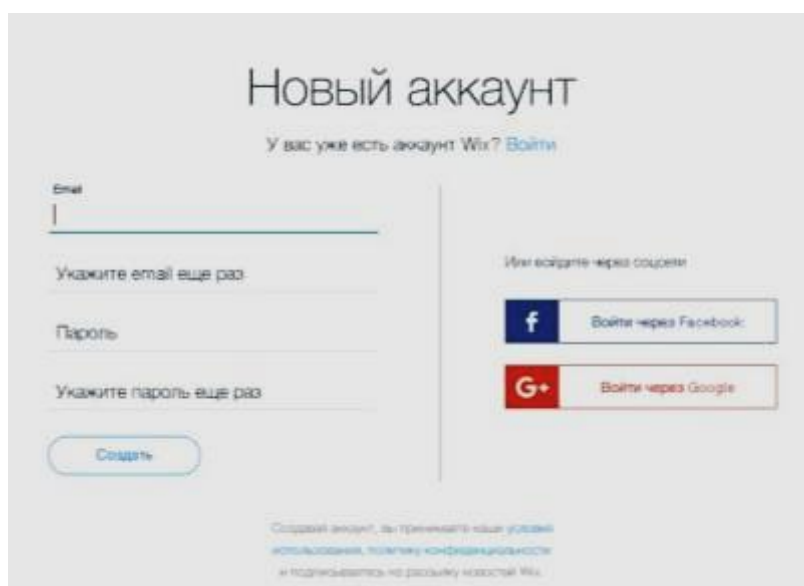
Новый аккаунт

У вас уже есть аккаунт Wix? Войти

Email

Укажите email еще раз

Пароль

Укажите пароль еще раз

Создать

Или войдите через соцсети

f Войти через Facebook

G+ Войти через Google

Создавая аккаунт, вы принимаете наши условия использования, политику конфиденциальности и подписываетесь на рассылку новостей Wix.